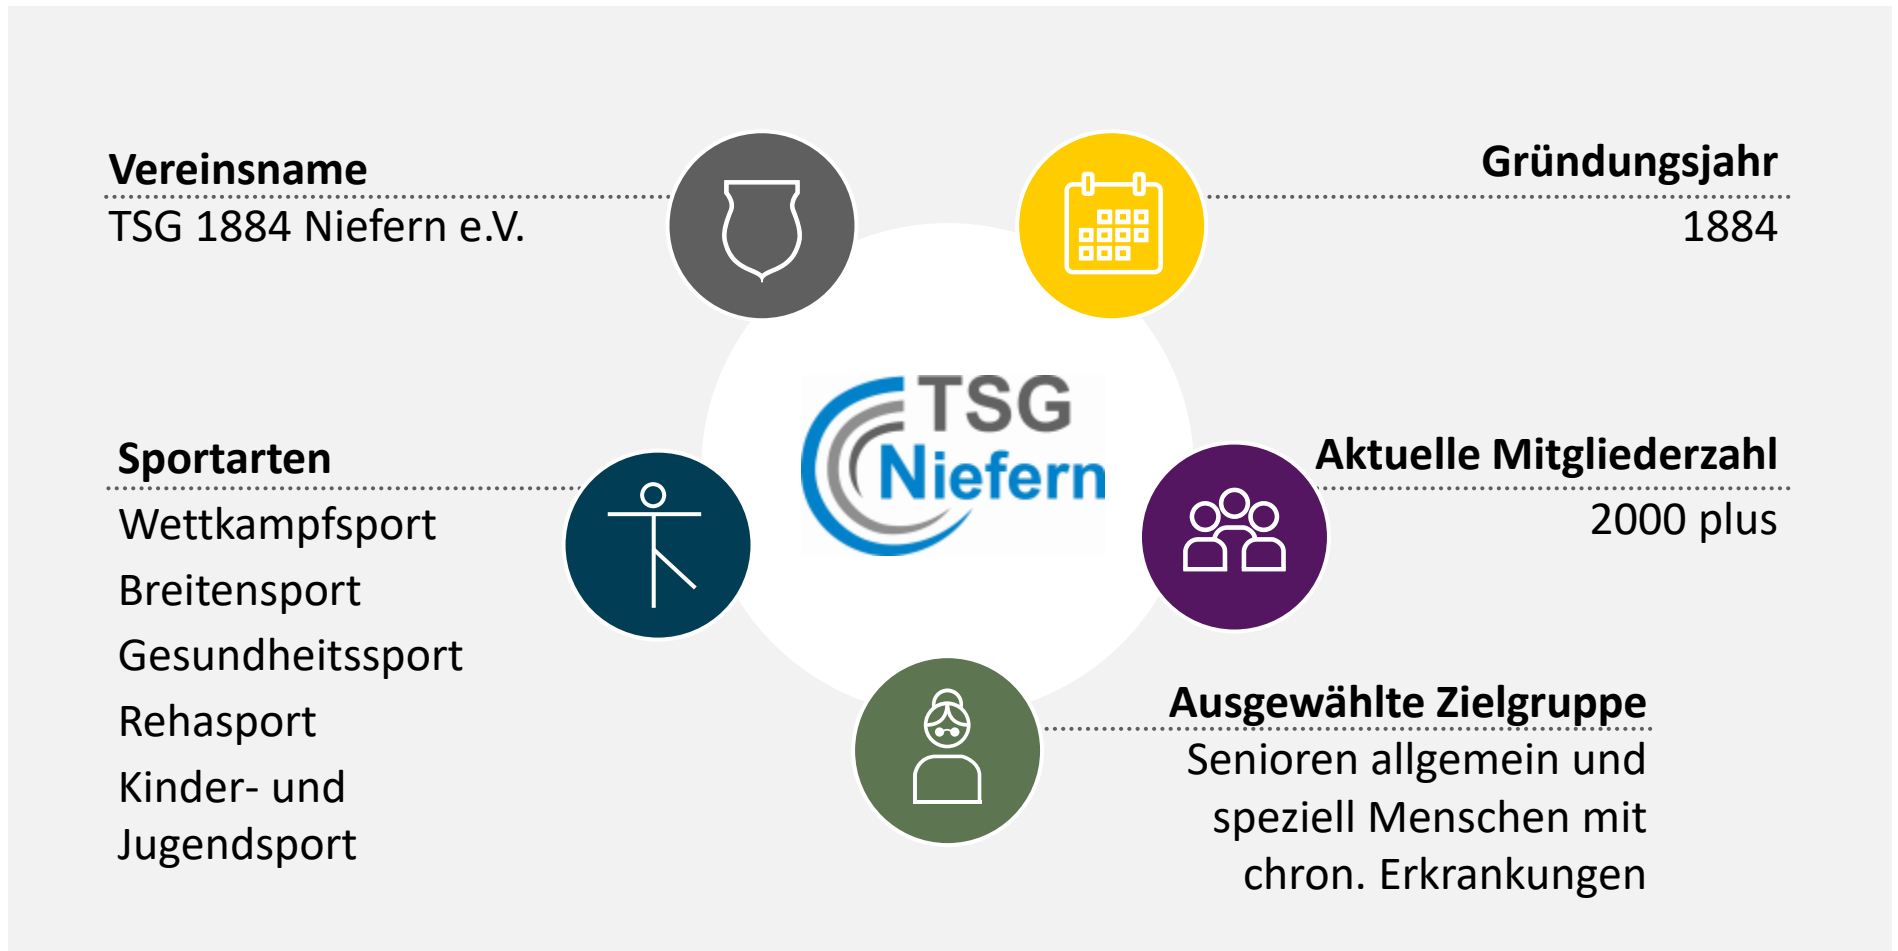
Vereinsname
TSG 1884 Niefern e.V.

Gründungsjahr
1884

TSG
Niefern

Sportarten
Wettkampfsport
Breitensport
Gesundheitssport
Rehasport
Kinder- und Jugendsport

Aktuelle Mitgliederzahl
2000 plus

Ausgewählte Zielgruppe
Senioren allgemein und speziell Menschen mit chron. Erkrankungen